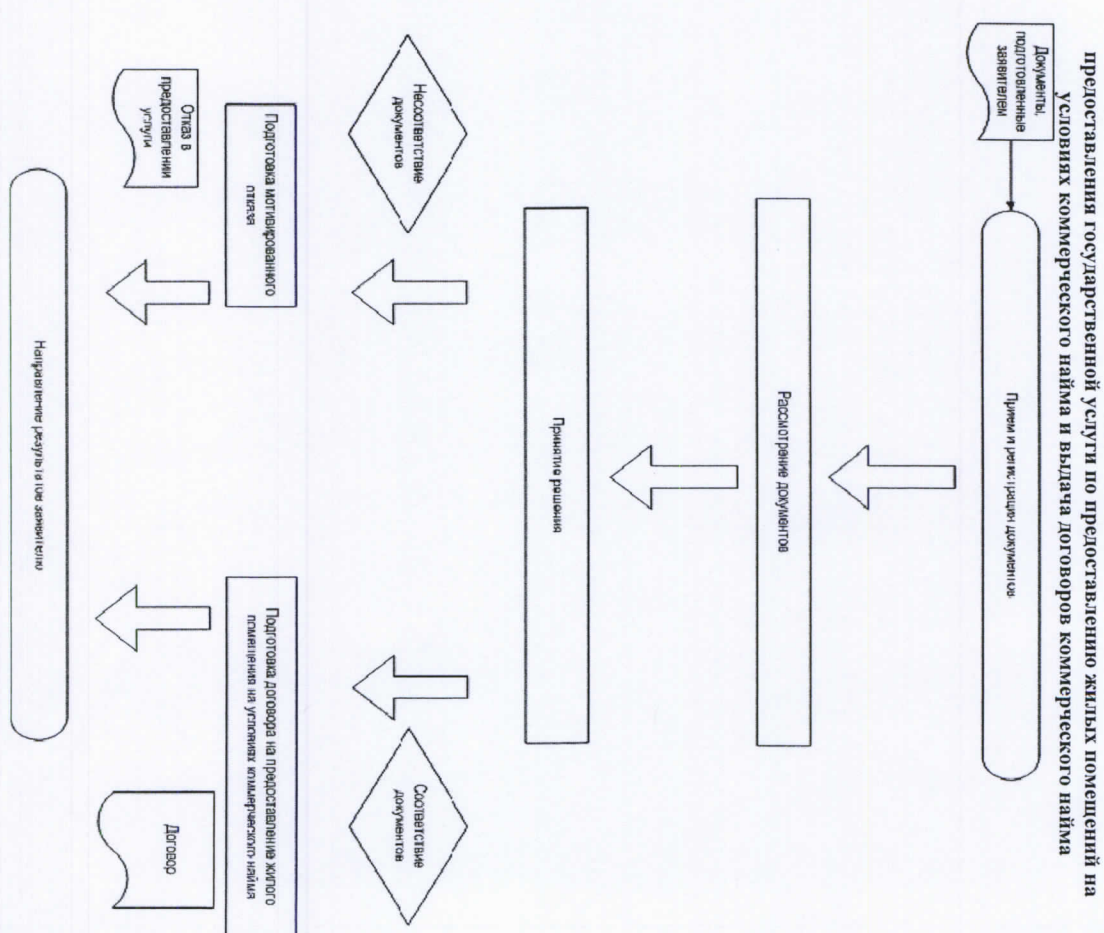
предоставления государственной услуги по предоставлению жилых помещений на условиях коммерческого найма и выдача договоров коммерческого найма

Документы, подготовленные заявителем

Прием и регистрация документов

Рассмотрение документов

Принятие решения

Несоответствие документов

Соответствие документов

Подготовка мотивированного отказа

Подготовка договора на предоставление жилого помещения на условиях коммерческого найма

Отказ в предоставлении услуги

Договор

Направление результатов заявителю